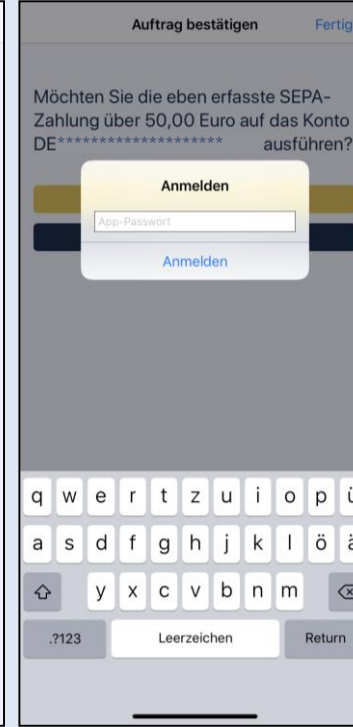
Auftrag bestätigen Fertig

Möchten Sie die eben erfasste SEPA-Zahlung über 50,00 Euro auf das Konto DE******************** ausführen?

Anmelden

App-Passwort

Anmelden

q w e r t z u i o p ü

a s d f g h j k l ö ä

y x c v b n m

.?123 Leerzeichen Return